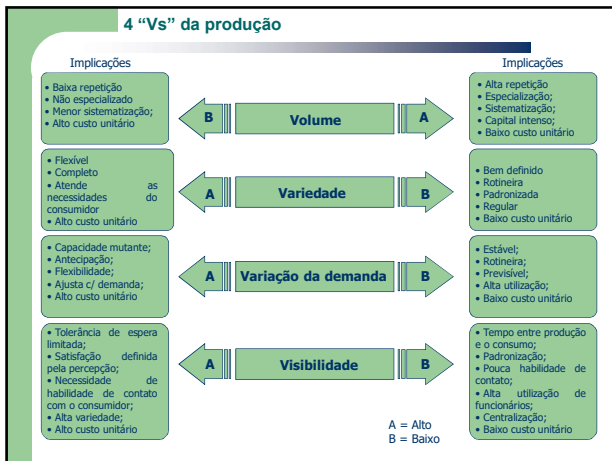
4 “Vs” da produção

Implicações

Implicações

• Baixa repetição
• Não especializado
• Menor sistematização;
• Alto custo unitário

B

Volume

A

• Alta repetição
• Especialização;
• Sistematização;
• Capital intenso;
• Baixo custo unitário

• Flexível
• Completo
• Atende as necessidades do consumidor
• Alto custo unitário

A

Variedade

B

• Bem definido
• Rotineira
• Padronizada
• Regular
• Baixo custo unitário

• Capacidade mutante;
• Antecipação;
• Flexibilidade;
• Ajusta c/ demanda;
• Alto custo unitário

A

Variação da demanda

B

• Estável;
• Rotineira;
• Previsível;
• Alta utilização;
• Baixo custo unitário

• Tolerância de espera limitada;
• Satisfação definida pela percepção;
• Necessidade de habilidade de contato com o consumidor;
• Alta variedade;
• Alto custo unitário

A

Visibilidade

B

• Tempo entre produção e o consumo;
• Padronização;
• Pouca habilidade de contato;
• Alta utilização de funcionários;
• Centralização;
• Baixo custo unitário

A = Alto
B = Baixo